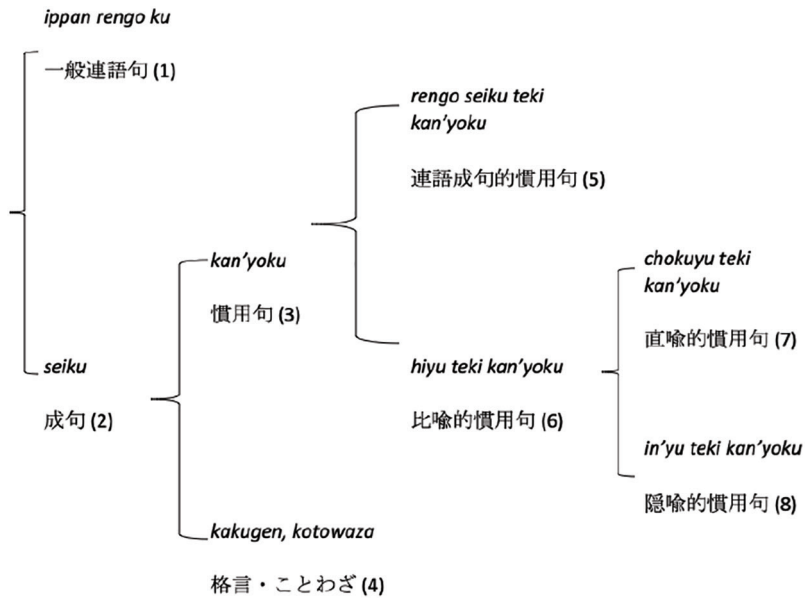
ippan rengo ku

一般連語句 (1)

seiku

成句 (2)

kan'yoku

慣用句 (3)

kakugen, kotowaza

格言・ことわざ (4)

rengo seiku teki kan'yoku

連語成句的慣用句 (5)

hiyu teki kan'yoku

比喩的慣用句 (6)

chokuyu teki kan'yoku

直喩的慣用句 (7)

in'yu teki kan'yoku

隠喩的慣用句 (8)